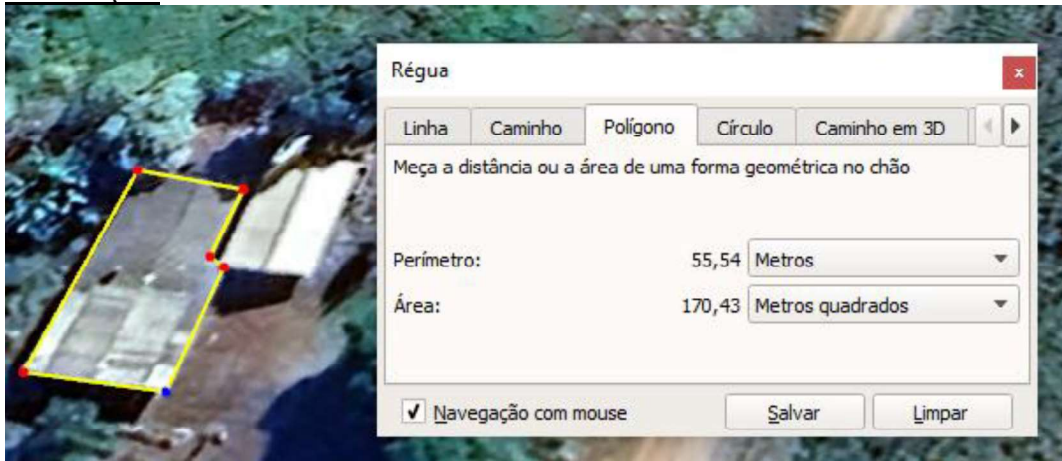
Régua

Linha | Caminho | Polígono | Círculo | Caminho em 3D

Meça a distância ou a área de uma forma geométrica no chão

Perímetro: 55,54 Metros

Área: 170,43 Metros quadrados

✓ Navegação com mouse

Salvar

Limpar